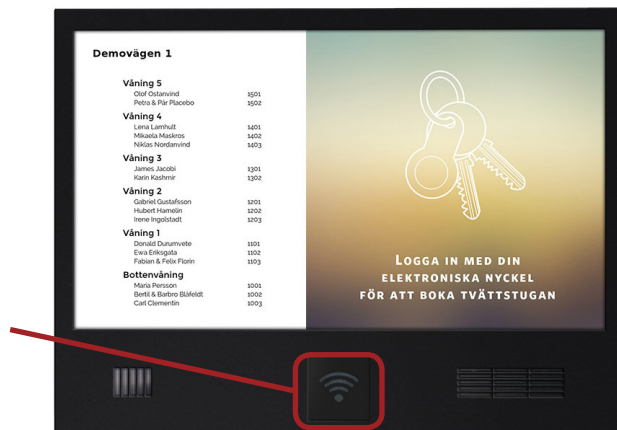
Demovägen 1

Våning 5
Olof Ostanvind 1501
Petra & Pär Placebo 1502

Våning 4
Lena Lamhult 1401
Mikaela Maskros 1402
Niklas Nordanvind 1403

Våning 3
James Jacobi 1301
Karin Kashmir 1302

Våning 2
Gabriel Gustafsson 1201
Hubert Hamelin 1202
Irene Ingolstadt 1203

Våning 1
Donald Durumvete 1101
Ewa Eriksgata 1102
Fabian & Felix Florin 1103

Bottenvåning
Maria Persson 1001
Bertil & Barbro Blåfeldt 1002
Carl Clementin 1003

Logga in med din elektroniska nyckel för att boka tvättstugan